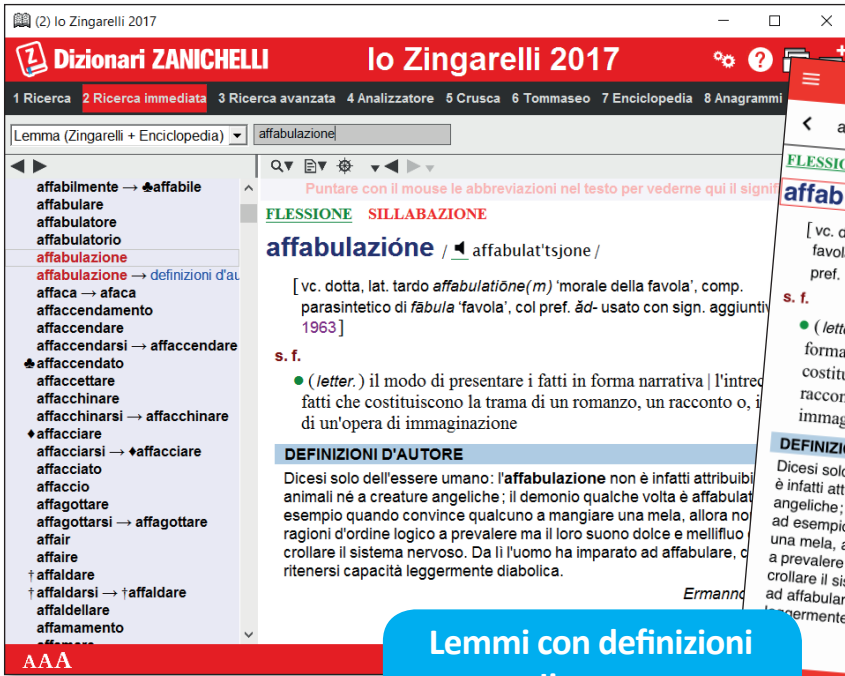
(2) lo Zingarelli 2017

Dizionari ZANICHELLI

lo Zingarelli 2017

1 Ricerca 2 Ricerca immediata 3 Ricerca avanzata 4 Analizzatore 5 Crusca 6 Tommaseo 7 Enciclopedia 8 Anagrammi

Lemma (Zingarelli + Enciclopedia)

affabulazione

affabilmente → ♣affabile
affabulare
affabulatore
affabulatorio
affabulazione
affabulazione → definizioni d'au
affaca → afaca
affaccendamento
affaccendare
affaccendarsi → affaccendare
♣affaccendato
affaccettare
affacchinare
affacchinarsi → affacchinare
♦affacciare
affacciarsi → ♦affacciare
affacciato
affaccio
affagottare
affagottarsi → affagottare
affair
affaire
†affaldare
†affaldarsi → †affaldare
affaldellare
affamamento
affamare

AAA

Puntare con il mouse le abbreviazioni nel testo per vederne qui il signifi

FLESSIONE SILLABAZIONE

affabulazióne / affabulat'tsjone /

[ vc. dotta, lat. tardo affabulatiōne(m) 'morale della favola', comp. parasintetico di fābula 'favola', col pref. ăd- usato con sign. aggiuntiv 1963 ]

s. f.

● ( letter. ) il modo di presentare i fatti in forma narrativa | l'intrec fatti che costituiscono la trama di un romanzo, un racconto o, i di un'opera di immaginazione

DEFINIZIONI D'AUTORE

Dicesi solo dell'essere umano: l'affabulazione non è infatti attribuibi animali né a creature angeliche; il demonio qualche volta è affabulat esempio quando convince qualcuno a mangiare una mela, allora no ragioni d'ordine logico a prevalere ma il loro suono dolce e mellifluo crollare il sistema nervoso. Da lì l'uomo ha imparato ad affabulare, c ritenersi capacità leggermente diabolica.

Ermanno

FLESSI
affab
[ vc. d favola pref.
s. f.
● ( letter forma costitu raccor immag
DEFINIZIO
Dicesi solo è infatti att angeliche; ad esempio una mela, a a prevalere crollare il si ad affabular leggermente

Lemmi con definizioni